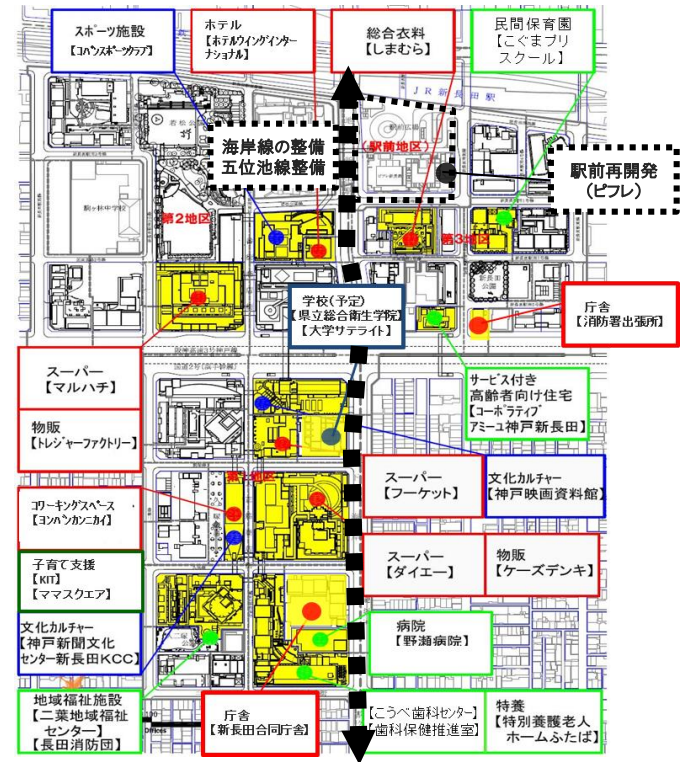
スポーツ施設
【コベンスポーツクラブ】

ホテル
【ホテルウイングインターナショナル】

総合衣料
【しまむら】

民間保育園
【こぐまプリスクール】

JR新長田駅

海岸線の整備
五位池線整備

駅前地区

駅前再開発
（ピフレ）

駒ヶ林中学校

第2地区

第3地区

庁舎
【消防署出張所】

学校（予定）
【県立総合衛生学院】
【大学サテライト】

スーパー
【マルハチ】

物販
【トレジャーファクトリー】

サービス付き
高齢者向け住宅
【コーポラティブ
アミーユ神戸新長田】

第1地区

スーパー
【フーケット】

文化カルチャー
【神戸映画資料館】

コワーキングスペース
【コンペンカンニカイ】

子育て支援
【KIT】
【ママスクエア】

スーパー
【ダイエー】

物販
【ケーズデンキ】

文化カルチャー
【神戸新聞文化センター新長田KCC】

病院
【野瀬病院】

地域福祉施設
【二葉地域福祉センター】
【長田消防団】

庁舎
【新長田合同庁舎】

【こうべ歯科センター】
【歯科保健推進室】

特養
【特別養護老人ホームふたば】